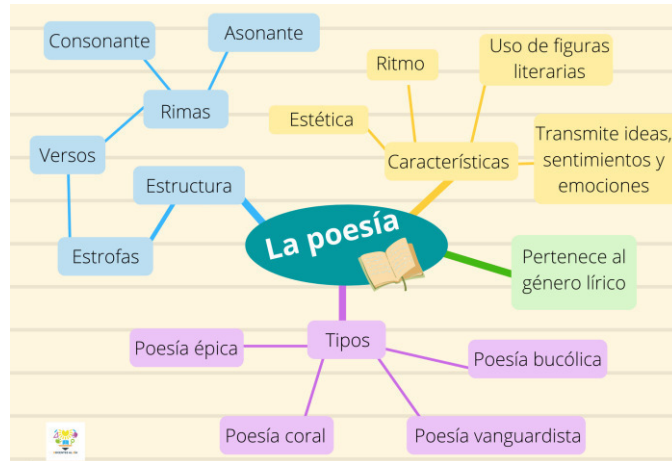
Consonante

Asonante

Rimas

Versos

Estructura

Estrofas

Ritmo

Uso de figuras literarias

Estética

Características

Transmite ideas, sentimientos y emociones

La poesía

Pertenece al género lírico

Tipos

Poesía épica

Poesía bucólica

Poesía coral

Poesía vanguardista